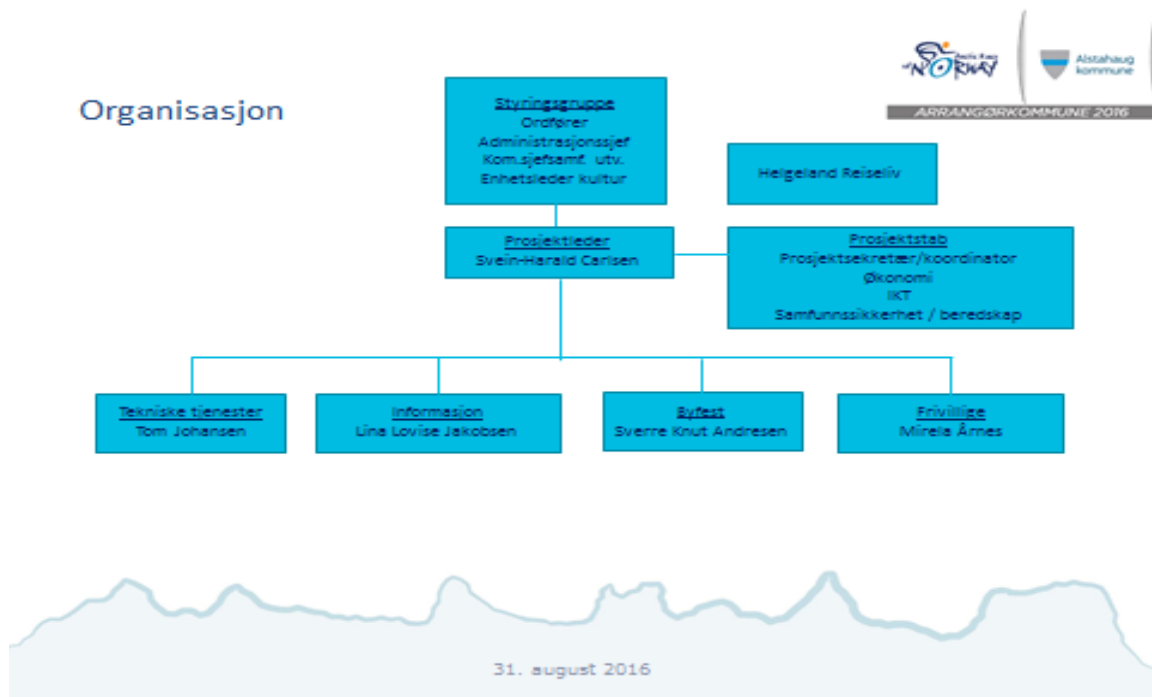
Arctic Race of NORWAY

Alstahaug kommune

ARRANGØRKOMMUNE 2016

Organisasjon

Styringsgruppe
Ordfører
Administrasjonssjef
Kom.sjefsamf. utv.
Enhetsleder kultur

Helgeland Reiseliv

Prosjektleder
Svein-Harald Carlsen

Prosjektstab
Prosjektsekretær/koordinator
Økonomi
IKT
Samfunnssikkerhet / beredskap

Tekniske tjenester
Tom Johansen

Informasjon
Lina Lovise Jakobsen

Byfest
Sverre Knut Andresen

Frivillige
Mirela Årnes

31. august 2016